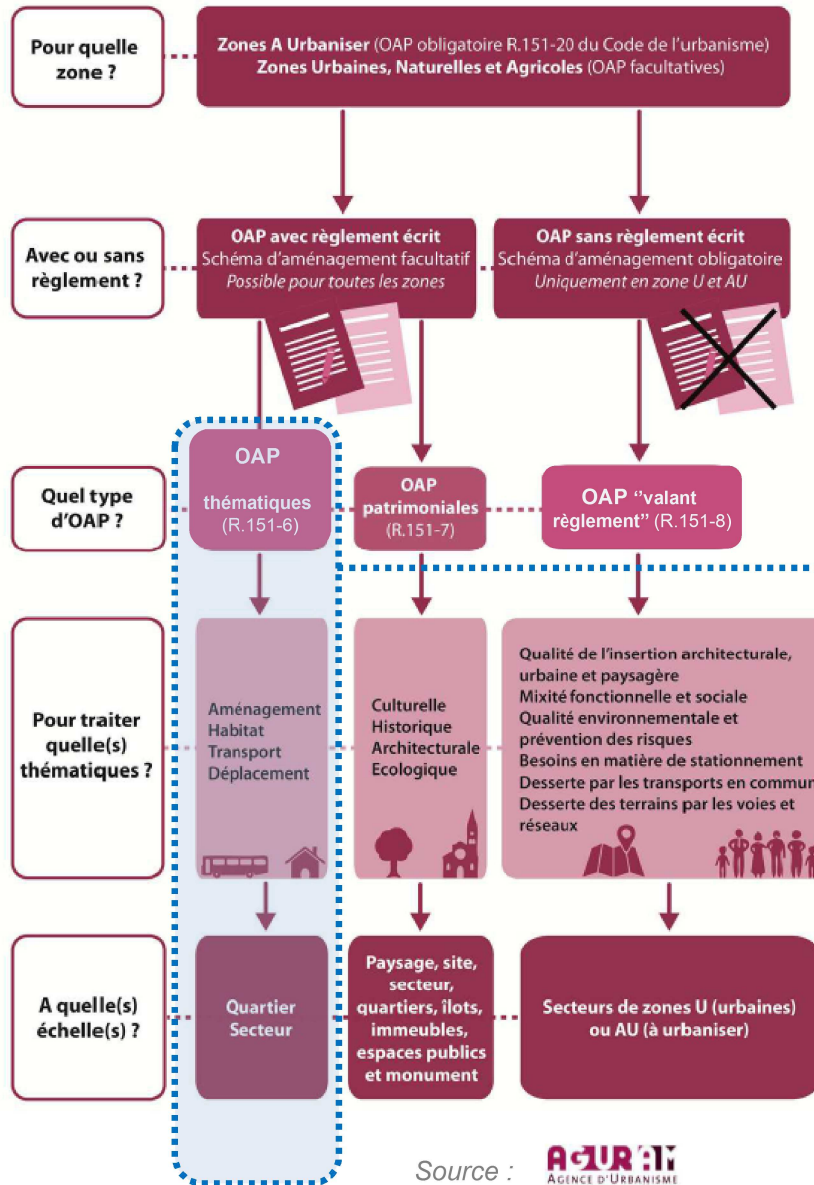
Pour quelle zone ?

**Zones A Urbaniser** (OAP obligatoire R.151-20 du Code de l'urbanisme)
**Zones Urbaines, Naturelles et Agricoles** (OAP facultatives)

Avec ou sans règlement ?

**OAP avec règlement écrit**
Schéma d'aménagement facultatif
*Possible pour toutes les zones*

**OAP sans règlement écrit**
Schéma d'aménagement obligatoire
*Uniquement en zone U et AU*

Quel type d'OAP ?

OAP thématiques (R.151-6)

OAP patrimoniales (R.151-7)

OAP "valant règlement" (R.151-8)

Pour traiter quelle(s) thématiques ?

Aménagement
Habitat
Transport
Déplacement

Culturelle
Historique
Architecturale
Ecologique

Qualité de l'insertion architecturale, urbaine et paysagère
Mixité fonctionnelle et sociale
Qualité environnementale et prévention des risques
Besoins en matière de stationnement
Desserte par les transports en commun
Desserte des terrains par les voies et réseaux

A quelle(s) échelle(s) ?

Quartier
Secteur

Paysage, site, secteur, quartiers, ilots, immeubles, espaces publics et monument

Secteurs de zones U (urbaines) ou AU (à urbaniser)

Source : AGURAM AGENCE D'URBANISME